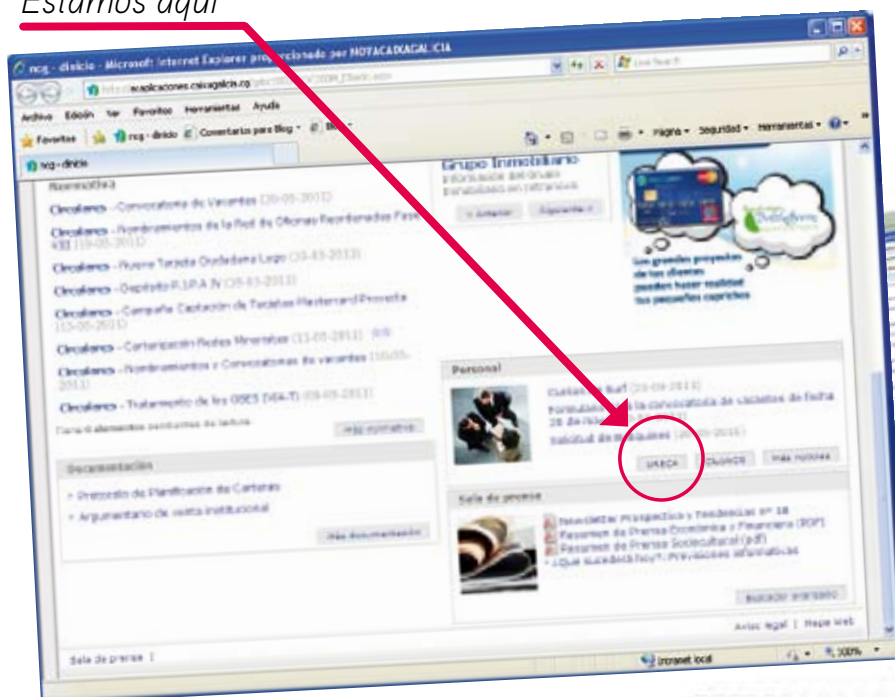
Estamos aquí

ncg - dinicio - Microsoft Internet Explorer proporcionado por NOVACAIXAGALICIA

Archivo Edición Ver Favoritos Herramientas Ayuda

Favoritos ncg - dinicio Comentarios para Blog

Página Seguridad Herramientas

ncg - dinicio

Normativa

Circulares - Convocatoria de Vacantes (20-05-2011)

Circulares - Nombramientos de la Red de Oficinas Reorientadas Fase VIII (19-05-2011)

Circulares - Nueva Tarjeta Ciudadana Lugo (18-05-2011)

Circulares - Depósito P.I.P.A IV (16-05-2011)

Circulares - Campaña Captación de Tarjetas Mastercard Proyecta (13-05-2011)

Circulares - Centralización Fiestas Minoristas (11-05-2011)

Circulares - Nombramientos y Convocatorias de vacantes (10-05-2011)

Circulares - Tratamiento de los OBES (W4-T) (09-05-2011)

Tiene 0 elementos pendientes de lectura

Más normativa

Documentación

Protocolo de Planificación de Carteras

Argumentario de visita institucional

Más documentación

Grupo Inmobiliario

Anterior Siguiente

Los grandes proyectos de tus clientes pueden hacer realidad tus pequeños caprichos

Personal

Cursos de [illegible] (20-05-2011)

Formulario de la convocatoria de vacantes de fecha 20 de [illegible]

Solicitud de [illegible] (20-05-2011)

UNECA Chuonos Más noticias

Sala de prensa

Newsletter Prospectiva y Tendencias nº 18

Resumen de Prensa Económica y Financiera (PDF)

Resumen de Prensa Sociocultural (pdf)

¿Qué sucederá hoy? Previsiones informativas

Buscador avanzado

Aviso legal | Mapa web

Sala de prensa

Intranet local

100%